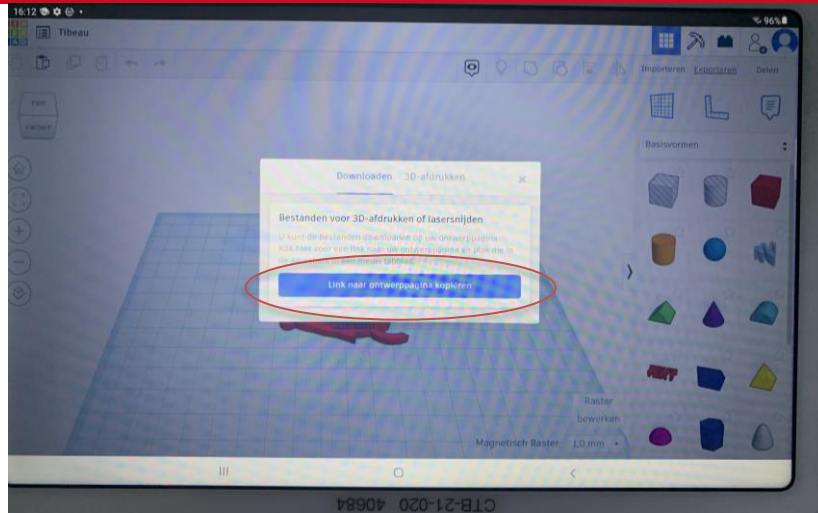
16:12
96%
Tibeau
TOP
FRONT
Importeren Exporteren Delen
Basisvormen
Downloaden 3D-afdrukken
×
Bestanden voor 3D-afdrukken of lasersnijden
U kunt de bestanden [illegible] op uw ontwerppagina. Klik hier voor een link naar uw ontwerppagina en plak die in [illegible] een nieuw tabblad.
Link naar ontwerppagina kopiëren
Raster bewerken
Magnetisch Raster 1,0 mm
CTB-21-020 40684